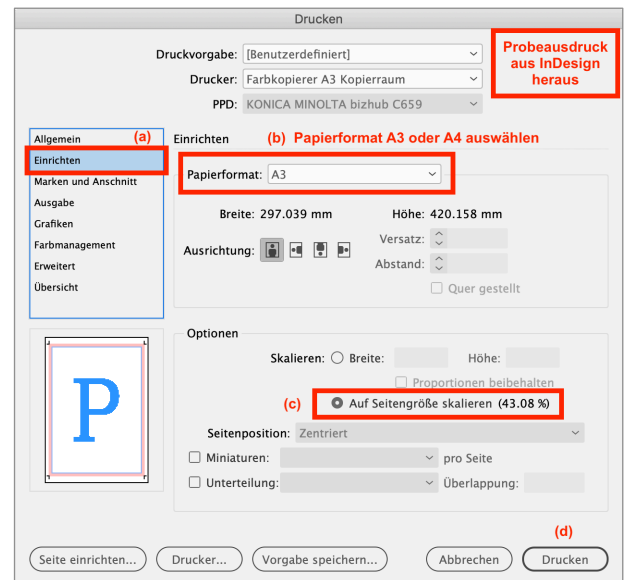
Drucken

Druckvorgabe: [Benutzerdefiniert]

Drucker: Farbkopierer A3 Kopierraum

PPD: KONICA MINOLTA bizhub C659

Probeausdruck aus InDesign heraus

Allgemein
(a)
Einrichten
Marken und Anschnitt
Ausgabe
Grafiken
Farbmanagement
Erweitert
Übersicht

Einrichten
(b) Papierformat A3 oder A4 auswählen

Papierformat: A3

Breite: 297.039 mm
Höhe: 420.158 mm

Ausrichtung:
Versatz:
Abstand:
Quer gestellt

P

Optionen

Skalieren: Breite:
Höhe:
Proportionen beibehalten

(c) Auf Seitengröße skalieren (43.08 %)

Seitenposition: Zentriert

Miniaturen:
pro Seite

Unterteilung:
Überlappung:

(d)

Seite einrichten...
Drucker...
Vorgabe speichern...
Abbrechen
Drucken